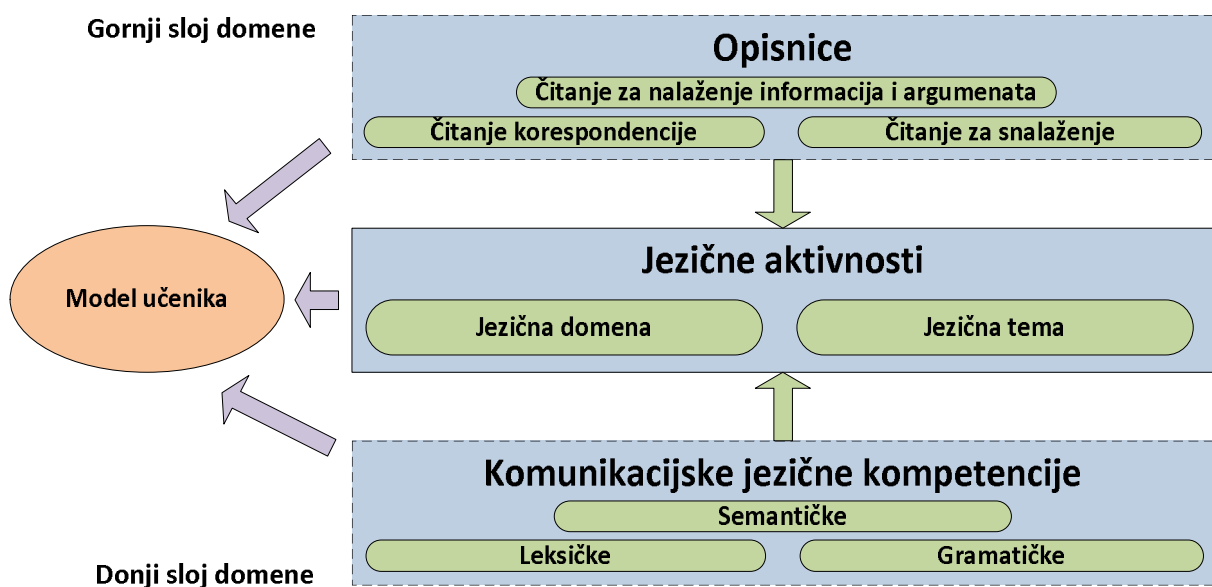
Gornji sloj domene

Opisnice

Čitanje za nalaženje informacija i argumenata

Čitanje korespondencije

Čitanje za snalaženje

Model učenika

Jezične aktivnosti

Jezična domena

Jezična tema

Komunikacijske jezične kompetencije

Semantičke

Leksičke

Gramatičke

Donji sloj domene